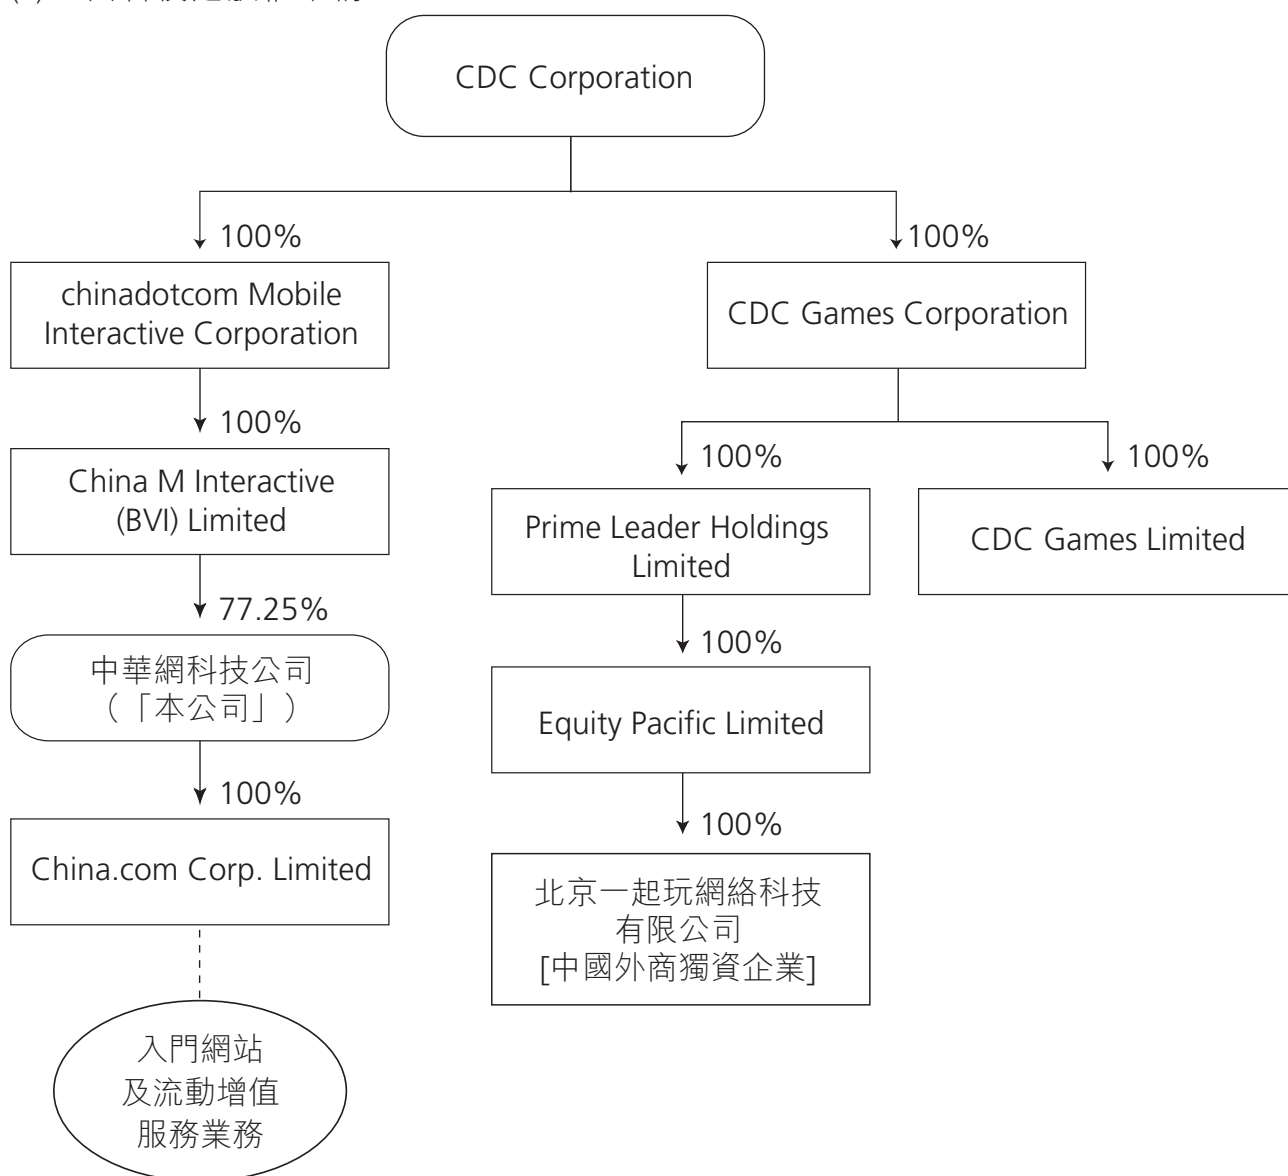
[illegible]

CDC Corporation

100%

chinadotcom Mobile Interactive Corporation

100%

China M Interactive (BVI) Limited

77.25%

中華網科技公司（「本公司」）

100%

China.com Corp. Limited

入門網站及流動增值服務業務

100%

CDC Games Corporation

100%

Prime Leader Holdings Limited

100%

Equity Pacific Limited

100%

北京一起玩網絡科技有限公司 [中國外商獨資企業]

100%

CDC Games Limited